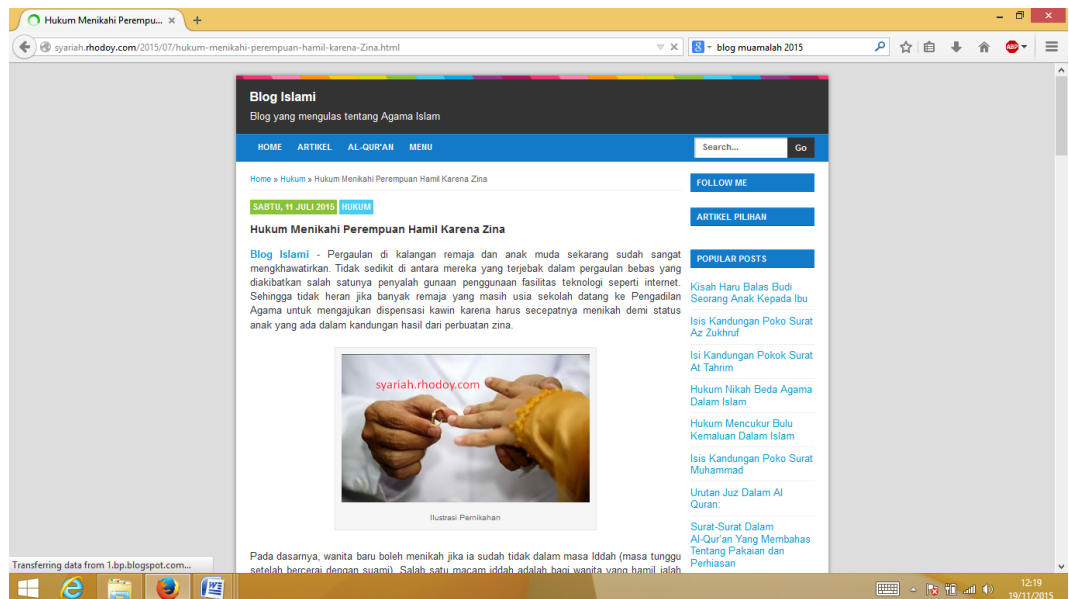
Hukum Menikahi Perempu... ×

syariah.rhodoy.com/2015/07/hukum-menikahi-perempuan-hamil-karena-Zina.html

blog muamalah 2015

Blog Islami

Blog yang mengulas tentang Agama Islam

HOME ARTIKEL AL-QUR'AN MENU

Search... Go

Home » Hukum » Hukum Menikahi Perempuan Hamil Karena Zina

SABTU, 11 JULI 2015 HUKUM

Hukum Menikahi Perempuan Hamil Karena Zina

Blog Islami - Pergaulan di kalangan remaja dan anak muda sekarang sudah sangat mengkhawatirkan. Tidak sedikit di antara mereka yang terjebak dalam pergaulan bebas yang diakibatkan salah satunya penyalah gunaan penggunaan fasilitas teknologi seperti internet. Sehingga tidak heran jika banyak remaja yang masih usia sekolah datang ke Pengadilan Agama untuk mengajukan dispensasi kawin karena harus secepatnya menikah demi status anak yang ada dalam kandungan hasil dari perbuatan zina.

syariah.rhodoy.com

Ilustrasi Pernikahan

Pada dasarnya, wanita baru boleh menikah jika ia sudah tidak dalam masa Iddah (masa tunggu setelah bercerai dengan suami). Salah satu macam iddah adalah bagi wanita yang hamil ialah

FOLLOW ME

ARTIKEL PILIHAN

POPULAR POSTS

Kisah Haru Balas Budi Seorang Anak Kepada Ibu

Isis Kandungan Poko Surat Az Zukhruf

Isi Kandungan Pokok Surat At Tahrim

Hukum Nikah Beda Agama Dalam Islam

Hukum Mencukur Bulu Kemaluan Dalam Islam

Isis Kandungan Poko Surat Muhammad

Urutan Juz Dalam Al Quran:

Surat-Surat Dalam Al-Qur'an Yang Membahas Tentang Pakaian dan Perhiasan

Transferring data from 1.bp.blogspot.com...

12:19
19/11/2015